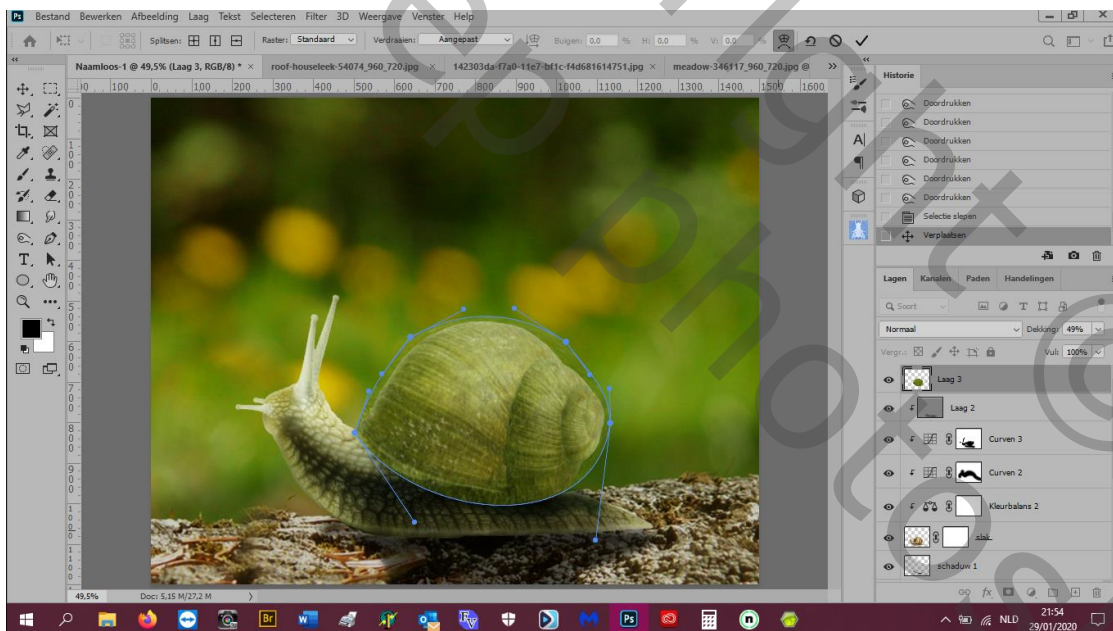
Ps Bestand Bewerken Afbeelding Laag Tekst Selecteren Filter 3D Weergave Venster Help

Splitsen: Raster: Standaard Verdraaien: Aangepast Buigen: 0,0 % H: 0,0 % V: 0,0 %

Naamloos-1 @ 49,5% (Laag 3, RGB/8) * × roof-houseleek-54074_960_720.jpg × 142303da-f7a0-11e7-bf1c-f4d681614751.jpg × meadow-346117_960_720.jpg @ »

0 100 0 100 200 300 400 500 600 700 800 900 1000 1100 1200 1300 1400 1500 1600

Historie
Doordrukken
Doordrukken
Doordrukken
Doordrukken
Doordrukken
Doordrukken
Selectie slepen
Verplaatsen

Lagen Kanalen Paden Handelingen
Q Soort
Normaal Dekking: 49%
Vergr.: Vul: 100%
Laag 3
Laag 2
Curven 3
Curven 2
Kleurbalans 2
slak
schaduw 1

49,5% Doc: 5,15 M/27,2 M

NLD 21:54 29/01/2020